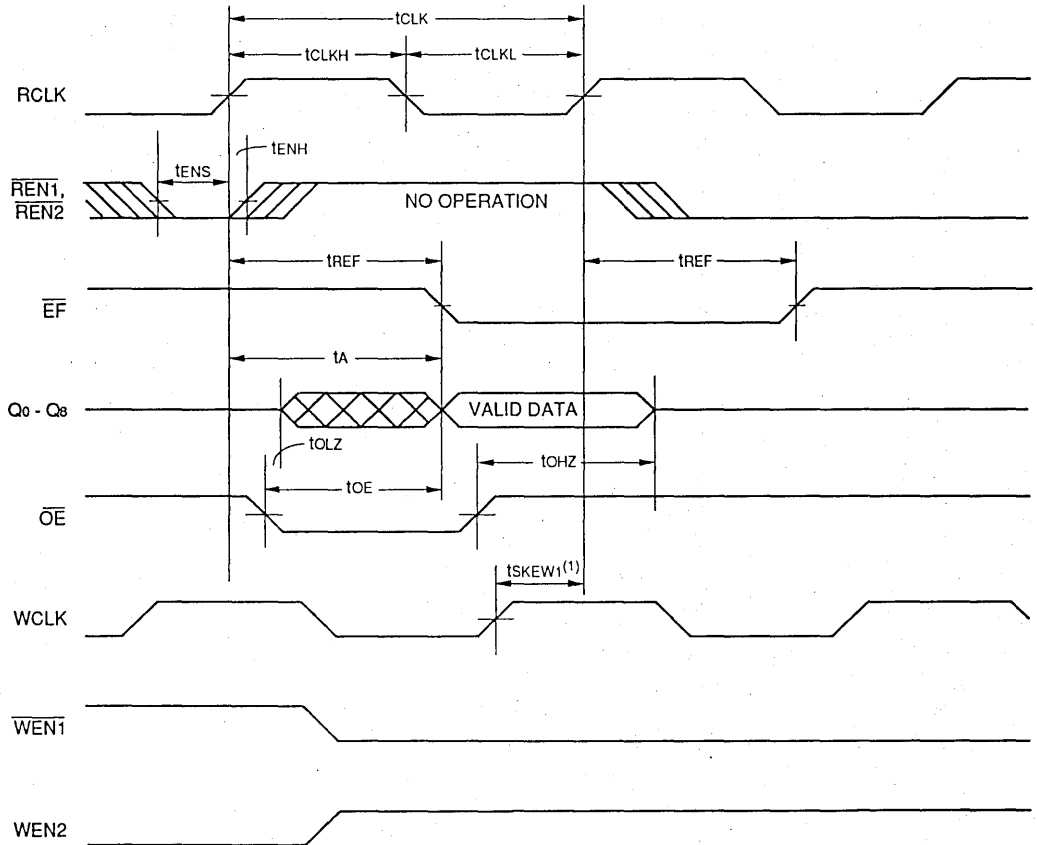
tCLK

tCLKH

tCLKL

RCLK

tENH

tENS

$\overline{REN1}$, $\overline{REN2}$

NO OPERATION

tREF

tREF

$\overline{EF}$

tA

Q0 - Q8

VALID DATA

tOLZ

tOHZ

tOE

$\overline{OE}$

tSKEW1$^{(1)}$

WCLK

$\overline{WEN1}$

WEN2